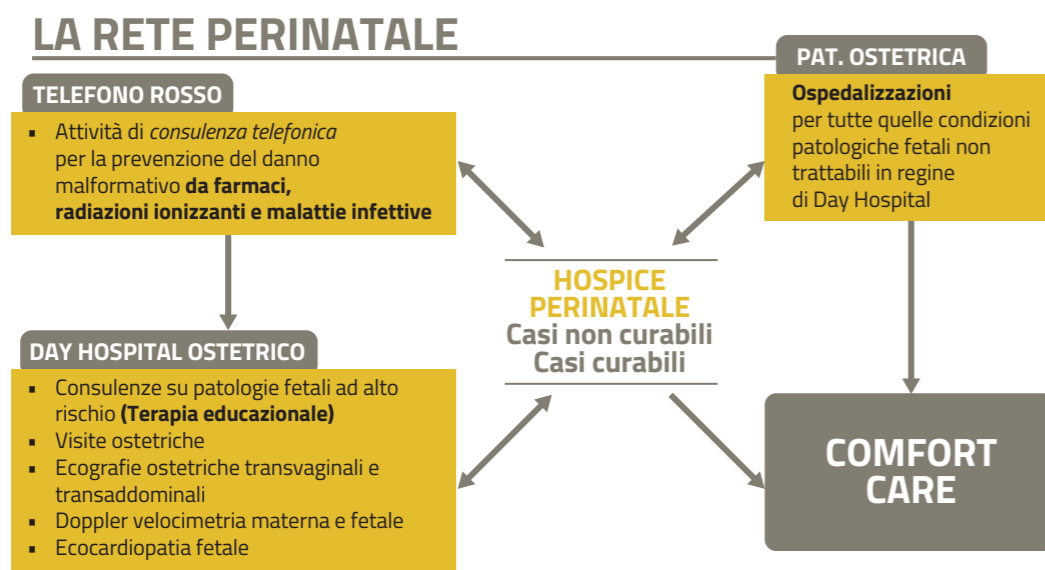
LA RETE PERINATALE

TELEFONO ROSSO

- Attività di *consulenza telefonica* per la prevenzione del danno malformativo **da farmaci, radiazioni ionizzanti e malattie infettive**

PAT. OSTETRICA

**Ospedalizzazioni** per tutte quelle condizioni patologiche fetali non trattabili in regine di Day Hospital

HOSPICE PERINATALE
Casi non curabili
Casi curabili

DAY HOSPITAL OSTETRICO

- Consulenze su patologie fetali ad alto rischio **(Terapia educazionale)**
- Visite ostetriche
- Ecografie ostetriche transvaginali e transaddominali
- Doppler velocimetria materna e fetale
- Ecocardiopatia fetale

COMFORT CARE